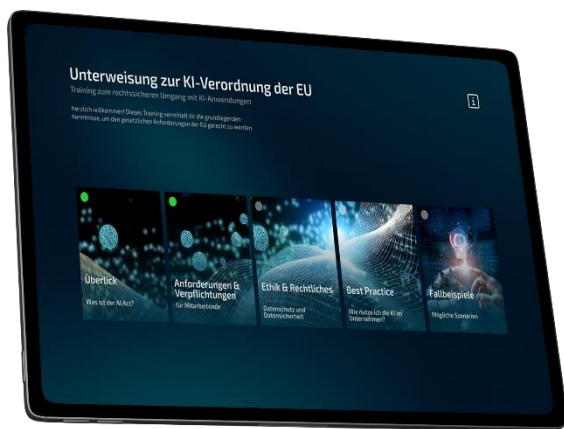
Unterweisung zur KI-Verordnung der EU
Training zum rechtssicheren Umgang mit KI-Anwendungen

Herzlich willkommen! Dieses Training vermittelt dir die grundlegenden Kenntnisse, um den gesetzlichen Anforderungen der EU gerecht zu werden.

i

Überlick
Was ist der AI Act?

Anforderungen & Verpflichtungen
für Mitarbeitende

Ethik & Rechtliches
Datenschutz und Datensicherheit

Best Practice
Wie nutze ich die KI im Unternehmen?

Fallbeispiele
Mögliche Szenarien